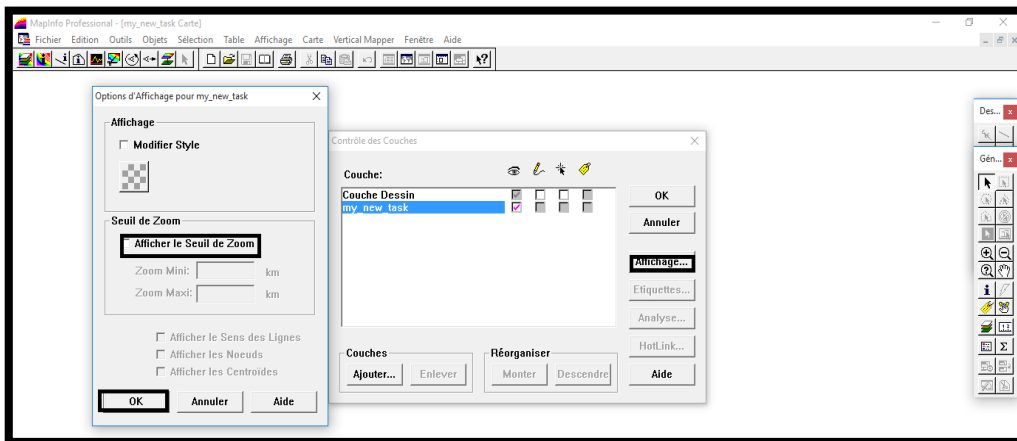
MapInfo Professional - [my_new_task Carte]

Fichier Edition Outils Objets Sélection Table Affichage Carte Vertical Mapper Fenêtre Aide

Options d'Affichage pour my_new_task

Affichage

Modifier Style

Seuil de Zoom

Afficher le Seuil de Zoom

Zoom Mini: km

Zoom Maxi: km

Afficher le Sens des Lignes

Afficher les Noeuds

Afficher les Centroïdes

OK

Annuler

Aide

Contrôle des Couches

Couche:

Couche Dessin

my_new_task

OK

Annuler

Affichage...

Etiquettes...

Analyse...

HotLink...

Aide

Couches

Ajouter...

Enlever

Réorganiser

Monter

Descendre

Des...

Gén...